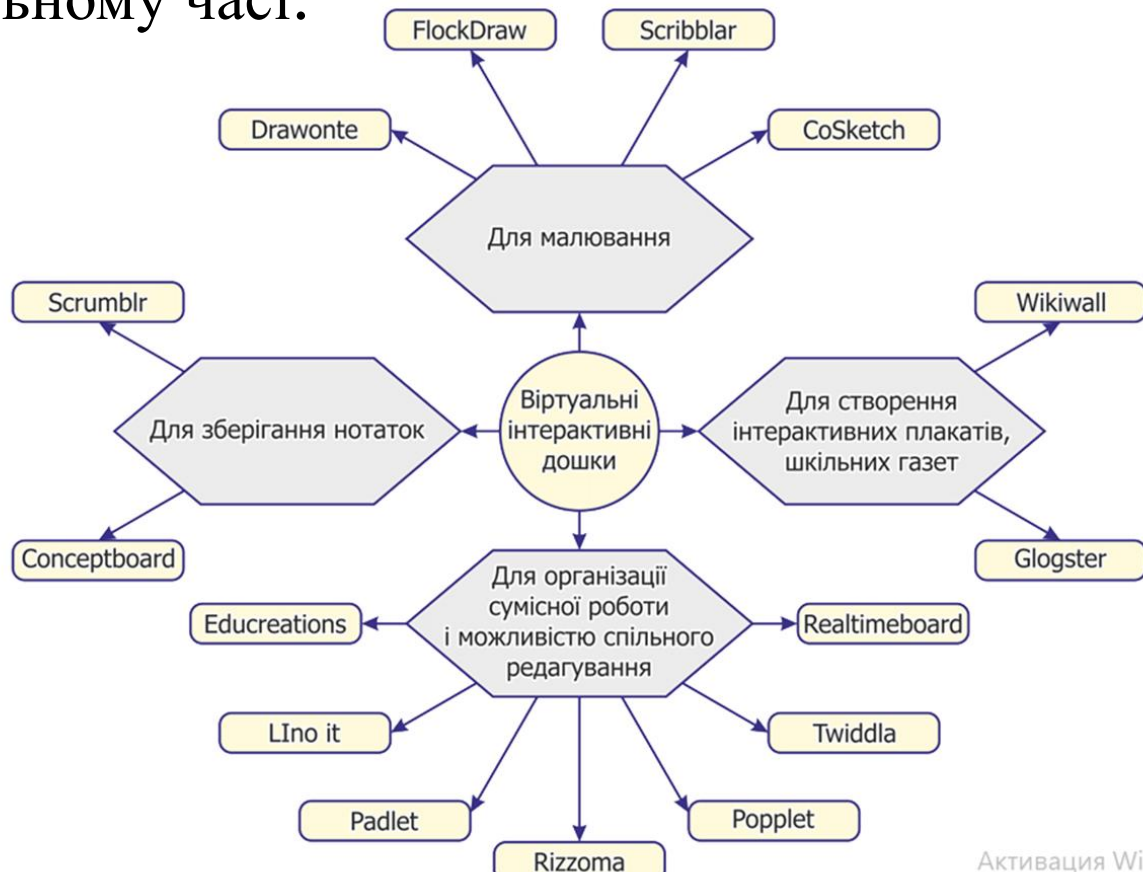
ьному часі.

FlockDraw

Scribblar

Drawonte

CoSketch

Для малювання

Scrumblr

Wikiwall

Для зберігання нотаток

Віртуальні інтерактивні дошки

Для створення інтерактивних плакатів, шкільних газет

Conceptboard

Glogster

Для організації сумісної роботи і можливістю спільного редагування

Educreations

Realtimeboard

LIno it

Twiddla

Padlet

Popplet

Rizzoma

Активация Wi